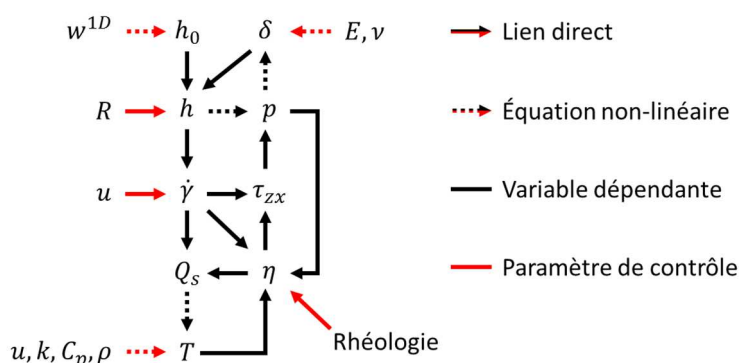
$w^{1D}$ $h_0$ $\delta$ $E, \nu$

$R$ $h$ $p$

$u$ $\dot{\gamma}$ $\tau_{zx}$

$Q_s$ $\eta$

$u, k, C_p, \rho$ $T$

Rhéologie

Lien direct

Équation non-linéaire

Variable dépendante

Paramètre de contrôle